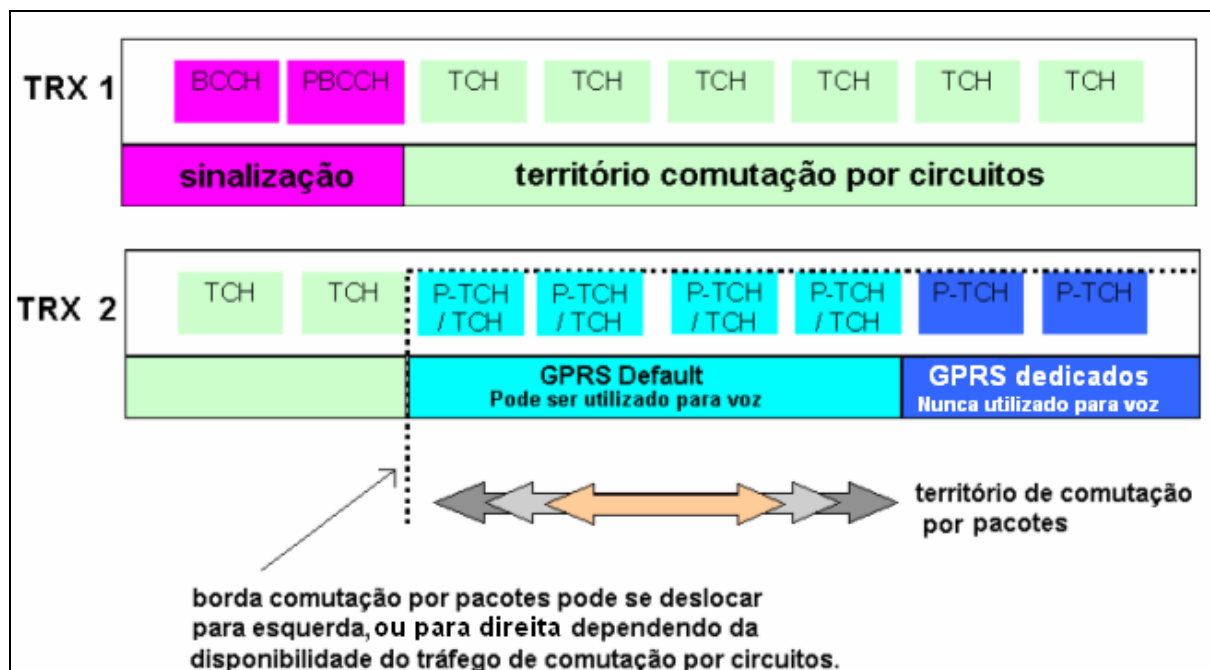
TRX 1

BCCH PBCCH TCH TCH TCH TCH TCH TCH

sinalização

território comutação por circuitos

TRX 2

TCH TCH P-TCH / TCH P-TCH / TCH P-TCH / TCH P-TCH / TCH P-TCH P-TCH

GPRS Default
Pode ser utilizado para voz

GPRS dedicados
Nunca utilizado para voz

território de comutação por pacotes

borda comutação por pacotes pode se deslocar para esquerda, ou para direita dependendo da disponibilidade do tráfego de comutação por circuitos.